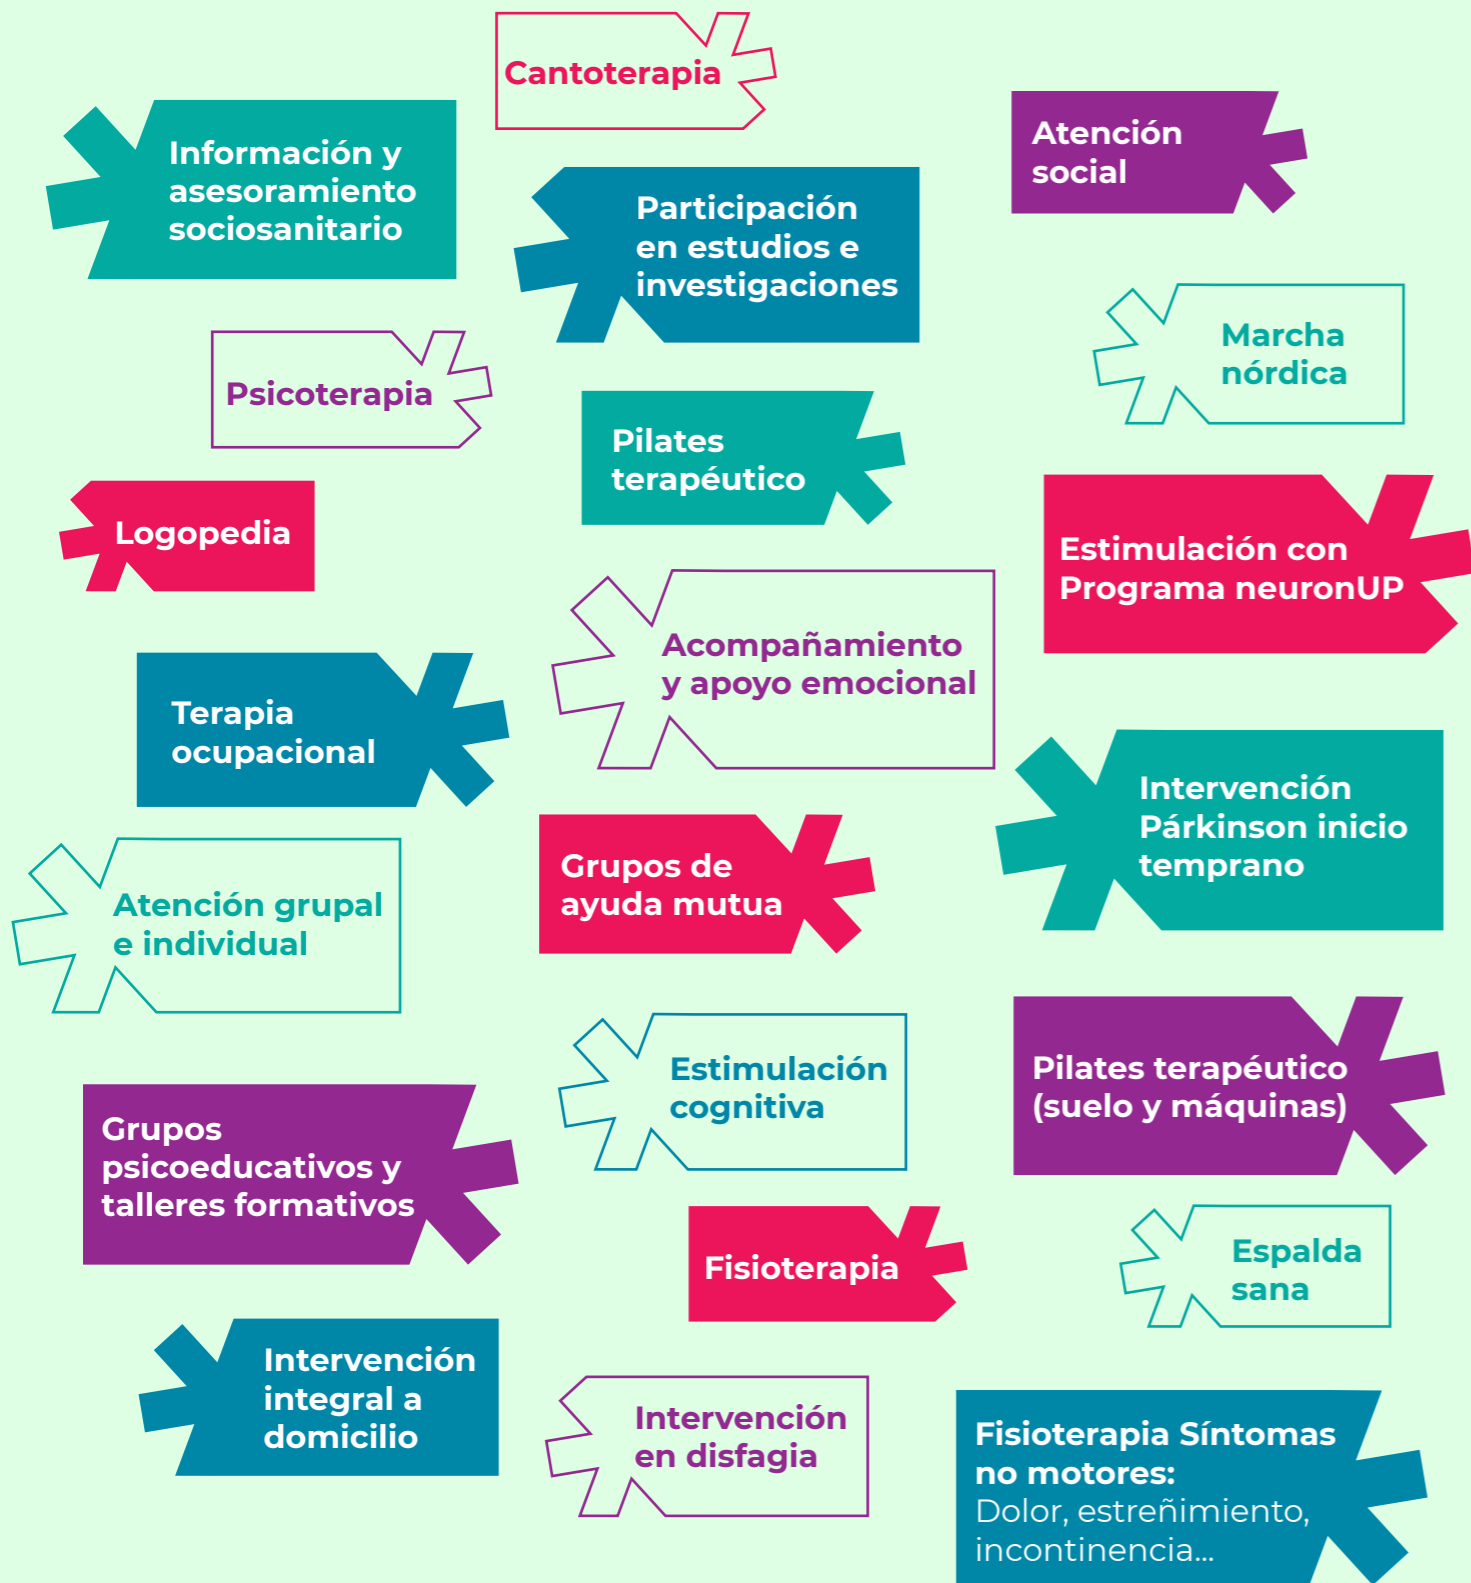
Cantoterapia

Información y asesoramiento sociosanitario

Atención social

Participación en estudios e investigaciones

Marcha nórdica

Psicoterapia

Pilates terapéutico

Logopedia

Estimulación con Programa neuronUP

Acompañamiento y apoyo emocional

Terapia ocupacional

Intervención Párkinson inicio temprano

Grupos de ayuda mutua

Atención grupal e individual

Estimulación cognitiva

Pilates terapéutico (suelo y máquinas)

Grupos psicoeducativos y talleres formativos

Fisioterapia

Espalda sana

Intervención integral a domicilio

Intervención en disfagia

Fisioterapia Síntomas no motores: Dolor, estreñimiento, incontinencia...